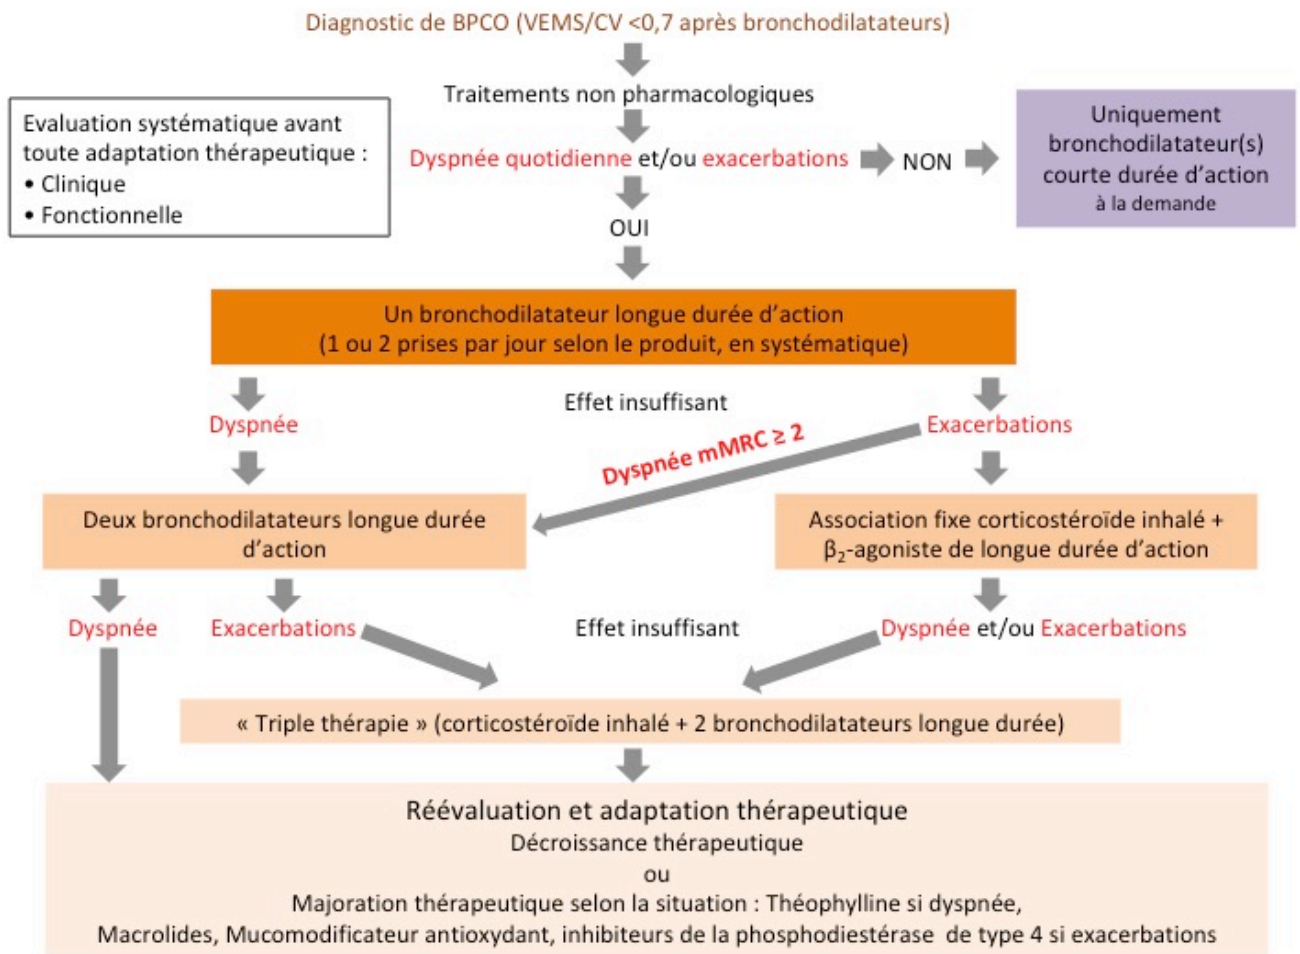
Diagnostic de BPCO (VEMS/CV <0,7 après bronchodilatateurs)

Traitements non pharmacologiques

Evaluation systématique avant toute adaptation thérapeutique :
• Clinique
• Fonctionnelle

Dyspnée quotidienne et/ou exacerbations

NON

Uniquement bronchodilatateur(s) courte durée d'action
à la demande

OUI

Un bronchodilatateur longue durée d'action
(1 ou 2 prises par jour selon le produit, en systématique)

Dyspnée

Effet insuffisant

Exacerbations

Dyspnée mMRC ≥ 2

Deux bronchodilatateurs longue durée d'action

Association fixe corticostéroïde inhalé + $\beta_2$-agoniste de longue durée d'action

Dyspnée

Exacerbations

Effet insuffisant

Dyspnée et/ou Exacerbations

« Triple thérapie » (corticostéroïde inhalé + 2 bronchodilatateurs longue durée)

Réévaluation et adaptation thérapeutique
Décroissance thérapeutique
ou
Majoration thérapeutique selon la situation : Théophylline si dyspnée,
Macrolides, Mucomodificateur antioxydant, inhibiteurs de la phosphodiestérase de type 4 si exacerbations